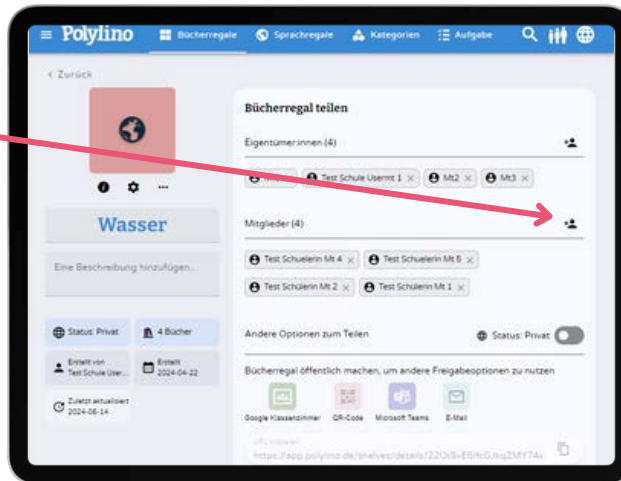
Polylino Bücherregale Sprachregale Kategorien Aufgabe

< Zurück

Wasser

Eine Beschreibung hinzufügen...

Status: Privat

4 Bücher

Erstellt von Test Schule User...

Erstellt 2024-04-22

Zuletzt aktualisiert 2024-06-14

Bücherregal teilen

Eigentümer:innen (4)

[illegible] × Test Schule Usermt 1 × Mt2 × Mt3 ×

Mitglieder (4)

Test Schuelerin Mt 4 × Test Schuelerin Mt 5 ×

Test Schülerin Mt 2 × Test Schülerin Mt 1 ×

Andere Optionen zum Teilen

Status: Privat

Bücherregal öffentlich machen, um andere Freigabeoptionen zu nutzen

Google Klassenzimmer QR-Code Microsoft Teams E-Mail

URL kopieren

https://app.polylino.de/shelves/details/22O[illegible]